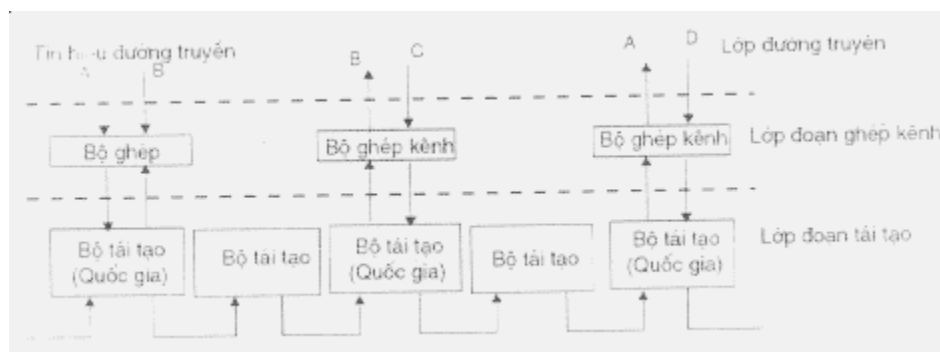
Tín hiệu đường truyền
A B

B C

A D

Lớp đường truyền

Bộ ghép

Bộ ghép kênh

Bộ ghép kênh

Lớp đoạn ghép kênh

Bộ tái tạo (Quốc gia)

Bộ tái tạo

Bộ tái tạo (Quốc gia)

Bộ tái tạo

Bộ tái tạo (Quốc gia)

Lớp đoạn tái tạo